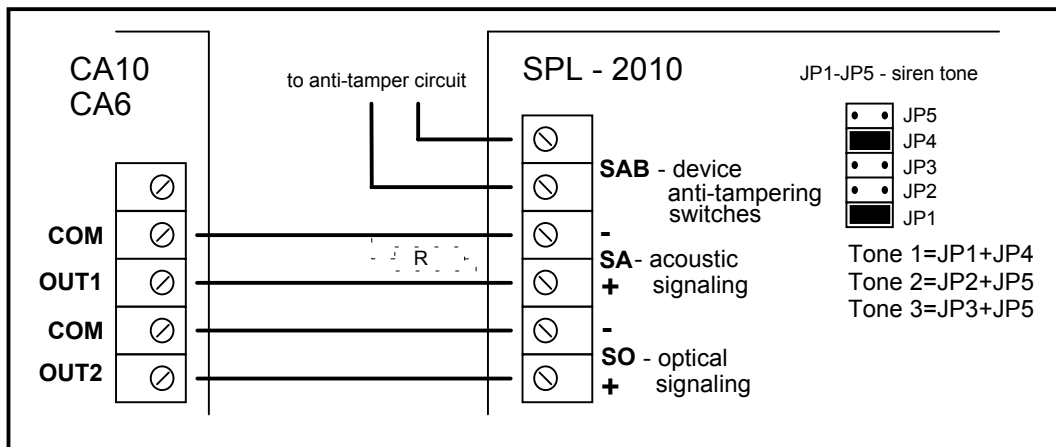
CA10
CA6

to anti-tamper circuit

SPL - 2010

JP1-JP5 - siren tone

JP5
JP4
JP3
JP2
JP1

SAB - device anti-tampering switches

COM
OUT1
COM
OUT2

R

-
SA- acoustic
+ signaling

-
SO - optical
+ signaling

Tone 1=JP1+JP4
Tone 2=JP2+JP5
Tone 3=JP3+JP5